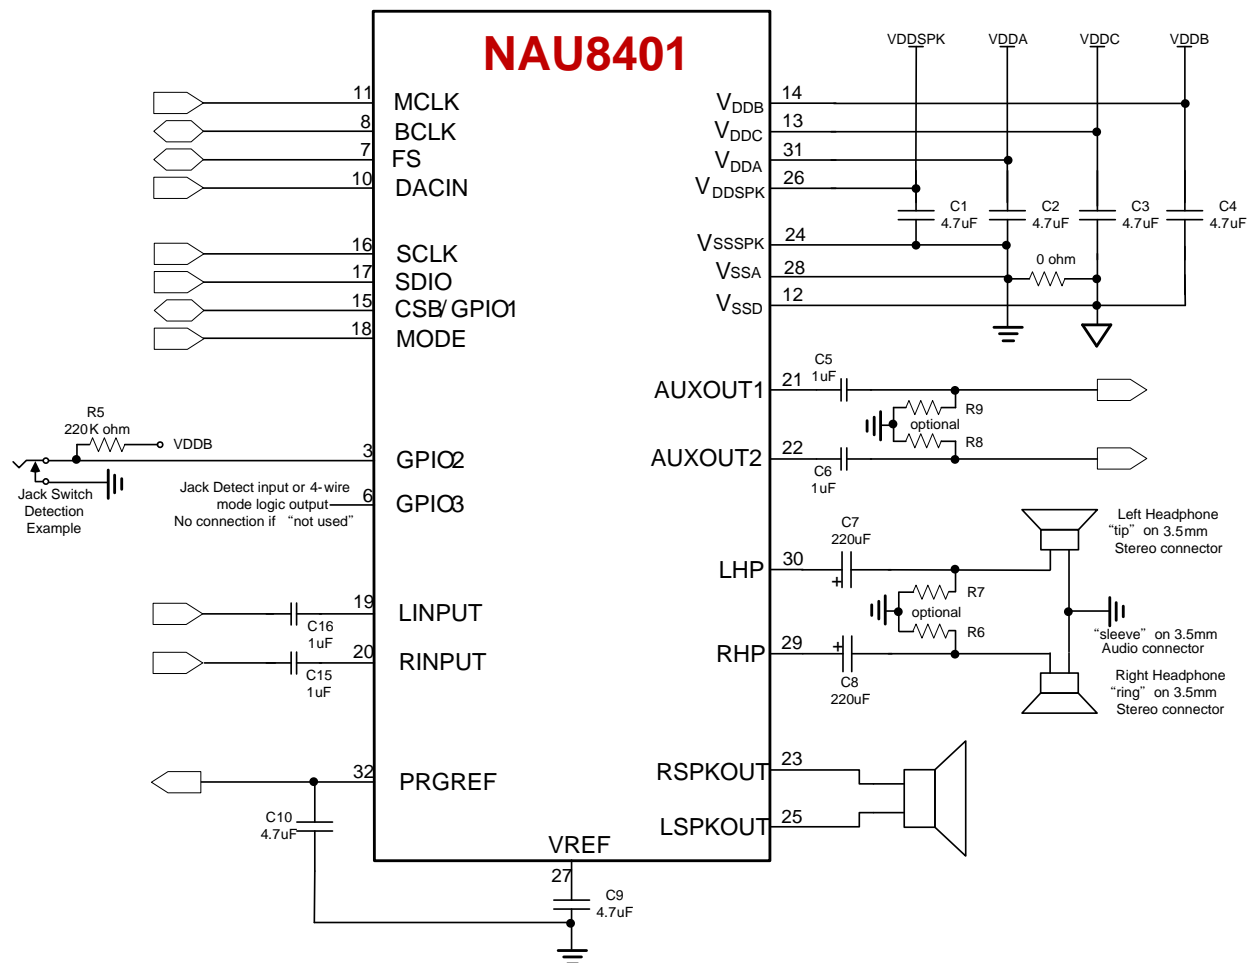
NAU8401

11 MCLK
8 BCLK
7 FS
10 DACIN
16 SCLK
17 SDIO
15 CSB/GPIO1
18 MODE

R5
220K ohm
VDDB
3 GPIO2
Jack Switch Detection Example
Jack Detect input or 4-wire mode logic output
No connection if "not used"
6 GPIO3

19 LINPUT
C16
1uF
20 RINPUT
C15
1uF

32 PRGREF
C10
4.7uF

VREF
27
C9
4.7uF

VDDSPK VDDA VDDC VDDB
$V_{DDB}$ 14
$V_{DDC}$ 13
$V_{DDA}$ 31
$V_{DDSPK}$ 26
C1 4.7uF
C2 4.7uF
C3 4.7uF
C4 4.7uF
$V_{SSSPK}$ 24
$V_{SSA}$ 28
0 ohm
$V_{SSD}$ 12

AUXOUT1 21
C5
1uF
R9
optional
R8
AUXOUT2 22
C6
1uF

C7
220uF
LHP 30
R7
optional
R6
RHP 29
C8
220uF
Left Headphone "tip" on 3.5mm Stereo connector
"sleeve" on 3.5mm Audio connector
Right Headphone "ring" on 3.5mm Stereo connector

RSPKOUT 23
LSPKOUT 25